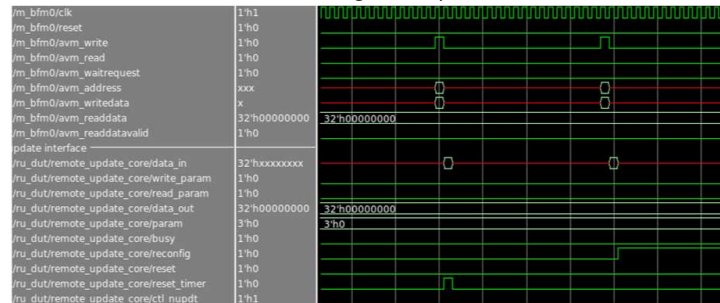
| | |
|---|---|
| /m_bfm0/clk | 1'h1 |
| /m_bfm0/reset | 1'h0 |
| /m_bfm0/avm_write | 1'h0 |
| /m_bfm0/avm_read | 1'h0 |
| /m_bfm0/avm_waitrequest | 1'h0 |
| /m_bfm0/avm_address | xxx |
| /m_bfm0/avm_writedata | x |
| /m_bfm0/avm_readdata | 32'h00000000 |
| /m_bfm0/avm_readdatavalid | 1'h0 |
| pdate interface | |
| /ru_dut/remote_update_core/data_in | 32'hxxxxxxxx |
| /ru_dut/remote_update_core/write_param | 1'h0 |
| /ru_dut/remote_update_core/read_param | 1'h0 |
| /ru_dut/remote_update_core/data_out | 32'h00000000 |
| /ru_dut/remote_update_core/param | 3'h0 |
| /ru_dut/remote_update_core/busy | 1'h0 |
| /ru_dut/remote_update_core/reconfig | 1'h0 |
| /ru_dut/remote_update_core/reset | 1'h0 |
| /ru_dut/remote_update_core/reset_timer | 1'h0 |
| /ru_dut/remote_update_core/ctl_nupdt | 1'h1 |

32'h00000000

32'h00000000

3'h0